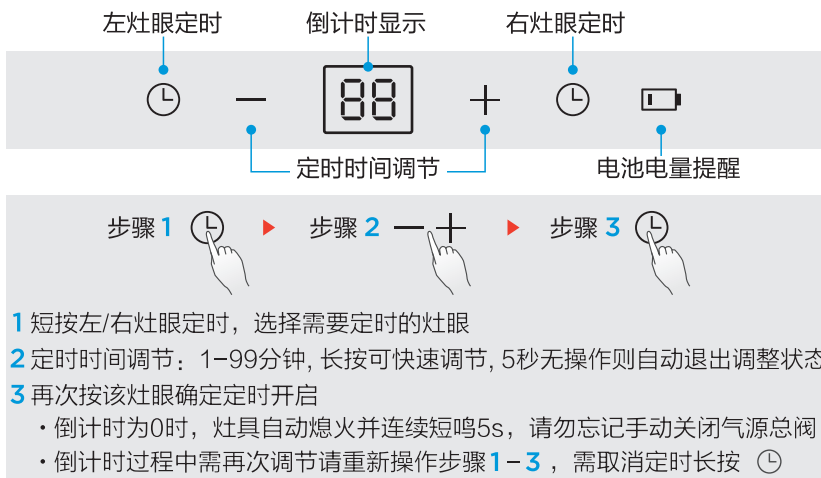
左灶眼定时

倒计时显示

右灶眼定时

88

—

+

定时时间调节

电池电量提醒

步骤 1

步骤 2

步骤 3

1 短按左/右灶眼定时，选择需要定时的灶眼

2 定时时间调节：1–99分钟, 长按可快速调节, 5秒无操作则自动退出调整状态

3 再次按该灶眼确定定时开启

・倒计时为0时，灶具自动熄火并连续短鸣5s，请勿忘记手动关闭气源总阀

・倒计时过程中需再次调节请重新操作步骤1 – 3 ，需取消定时长按